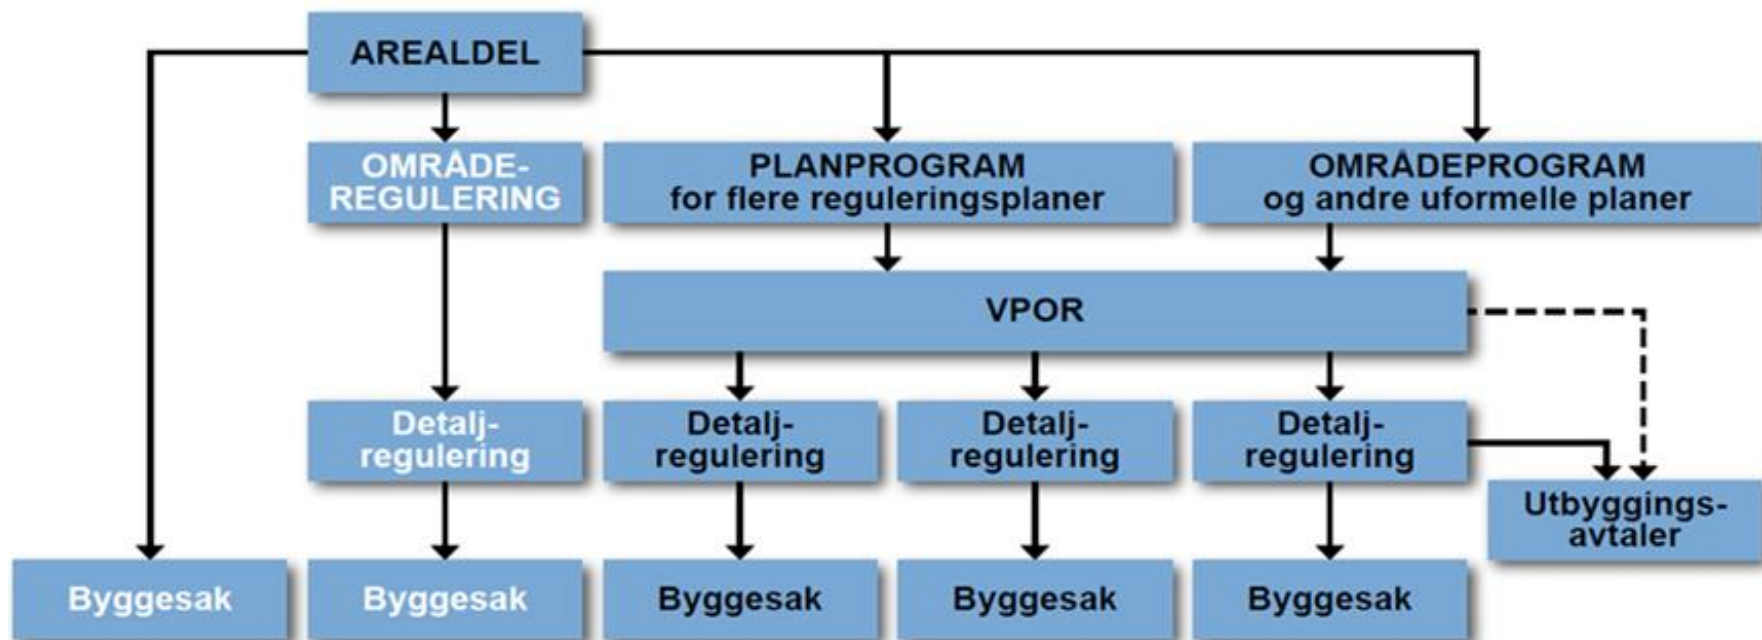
AREALDEL

OMRÅDE-REGULERING

PLANPROGRAM for flere reguleringsplaner

OMRÅDEPROGRAM og andre uformelle planer

VPOR

Detalj-regulering

Detalj-regulering

Detalj-regulering

Detalj-regulering

Utbyggings-avtaler

Byggesak

Byggesak

Byggesak

Byggesak

Byggesak